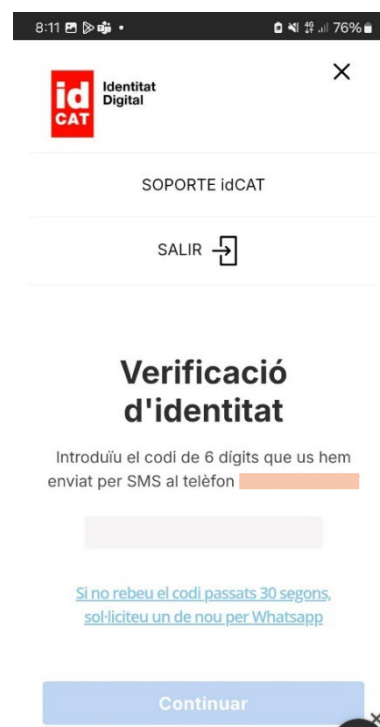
8:11 76%

id CAT Identitat Digital

×

SOPORTE idCAT

SALIR

Verificació d'identitat

Introduïu el codi de 6 dígits que us hem enviat per SMS al telèfon

Si no rebeu el codi passats 30 segons, sol·liciteu un de nou per Whatsapp

Continuar